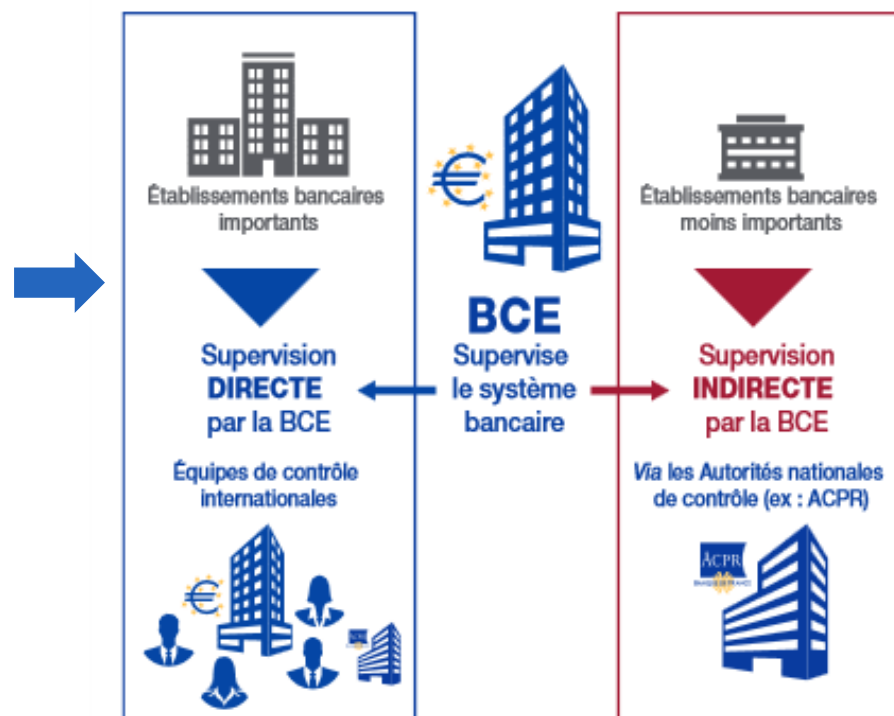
Établissements bancaires importants

Supervision DIRECTE par la BCE

Équipes de contrôle internationales

BCE
Supervise le système bancaire

Établissements bancaires moins importants

Supervision INDIRECTE par la BCE

Via les Autorités nationales de contrôle (ex : ACPR)

ACPR
BANQUE DE FRANCE